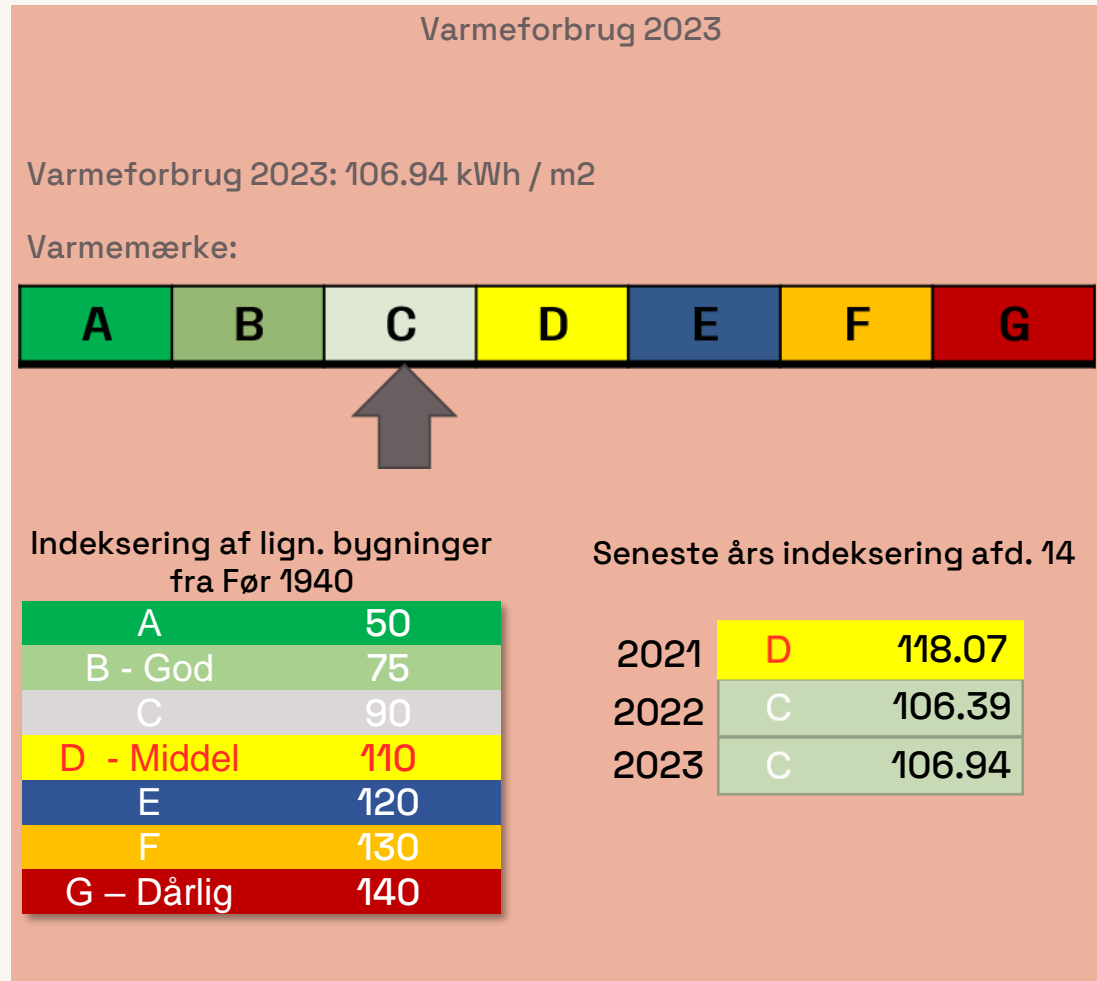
Varmeforbrug 2023

Varmeforbrug 2023: 106.94 kWh / m2

Varmemærke:

| A | B | C | D | E | F | G |
|---|---|---|---|---|---|---|

Indeksering af lign. bygninger fra Før 1940

| | |
|---|---|
| A | 50 |
| B - God | 75 |
| C | 90 |
| D - Middel | 110 |
| E | 120 |
| F | 130 |
| G – Dårlig | 140 |

Seneste års indeksering afd. 14

| | | |
|---|---|---|
| 2021 | D | 118.07 |
| 2022 | C | 106.39 |
| 2023 | C | 106.94 |